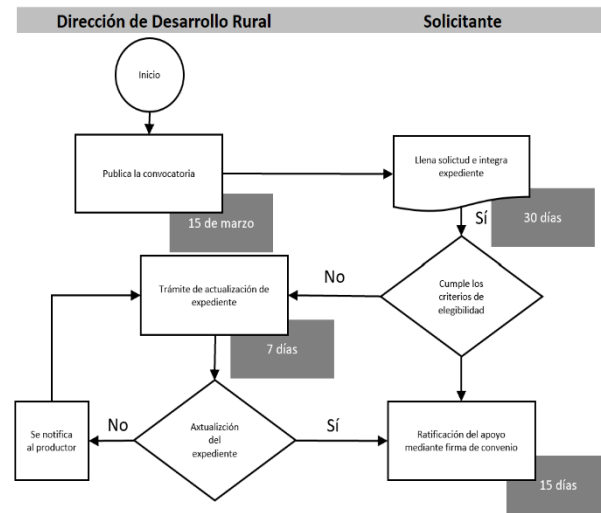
Dirección de Desarrollo Rural

Solicitante

Inicio

Publica la convocatoria

15 de marzo

Llena solicitud e integra expediente

Sí

30 días

Trámite de actualización de expediente

No

Cumple los criterios de elegibilidad

7 días

Se notifica al productor

No

Axtualización del expediente

Sí

Ratificación del apoyo mediante firma de convenio

15 días